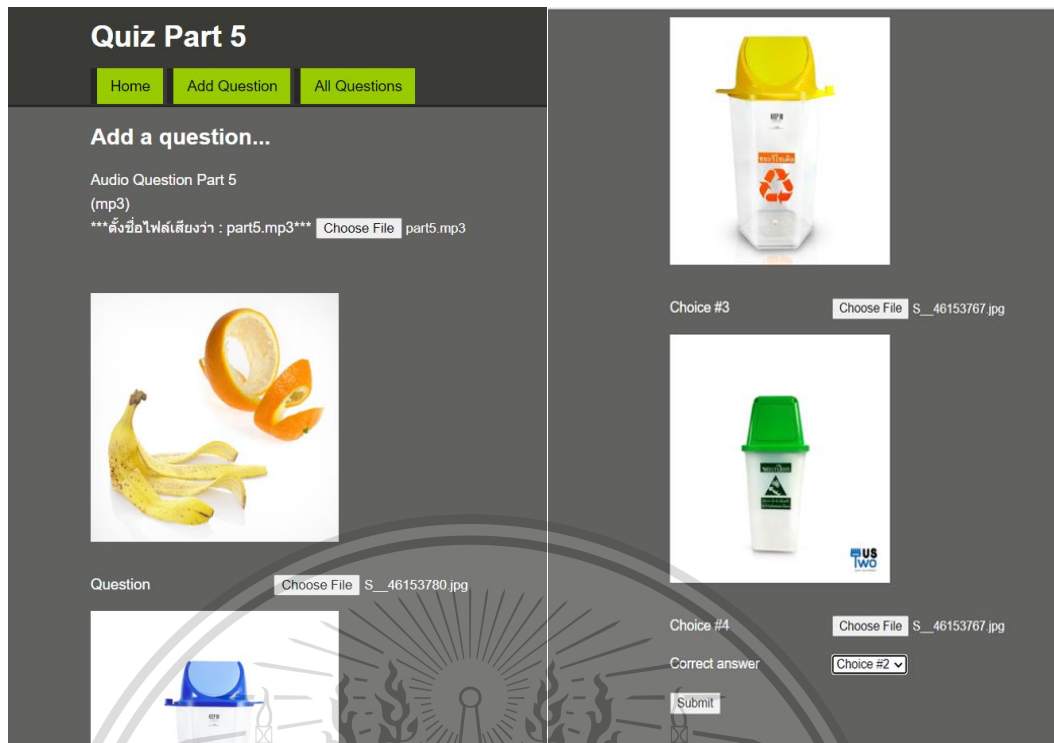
Quiz Part 5

Home | Add Question | All Questions

Add a question...

Audio Question Part 5
(mp3)
***ตั้งชื่อไฟล์เสียงว่า : part5.mp3*** Choose File part5.mp3

Question Choose File S__46153780.jpg

Choice #3 Choose File S__46153767.jpg

Choice #4 Choose File S__46153767.jpg

Correct answer Choice #2

Submit